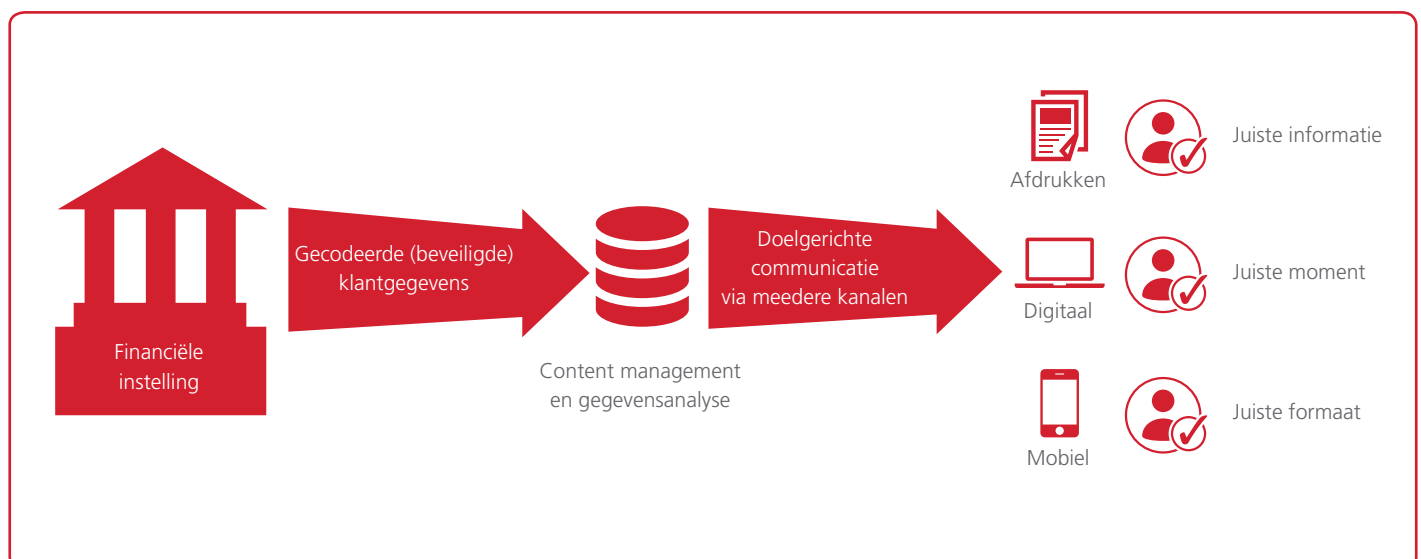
Financiële instelling

Gecodeerde (beveiligde) klantgegevens

Content management en gegevensanalyse

Doelgerichte communicatie via meedere kanalen

Afdrukken

Juiste informatie

Digitaal

Juiste moment

Mobiel

Juiste formaat